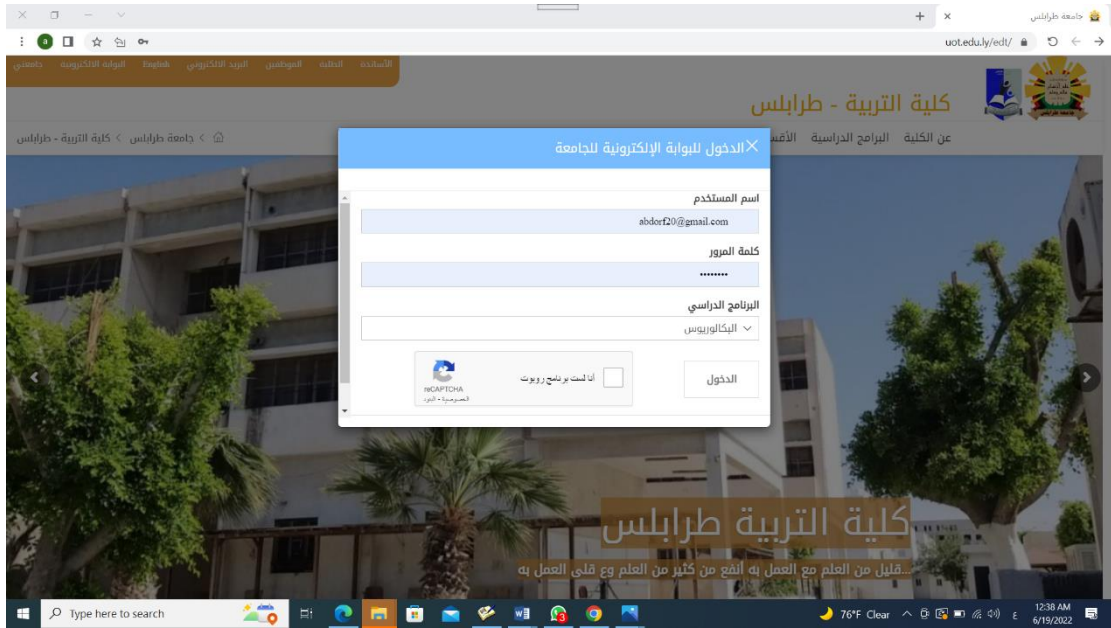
جامعة طرابلس ×
+
uot.edu.ly/edt/

جامعتي البوابة الالكترونية English طلاب البريد الالكتروني الموظفين الطلبة الأساتذة

كلية التربية - طرابلس

عن الكلية البرامج الدراسية الأقسا

جامعة طرابلس < كلية التربية - طرابلس

×الدخول للبوابة الإلكترونية للجامعة

اسم المستخدم
abdorf20@gmail.com

كلمة المرور
••••••••

البرنامج الدراسي
البكالوريوس

الدخول

أنا لست برنامج روبوت
reCAPTCHA
الخصوصية - البنود

كلية التربية طرابلس
...قليل من العلم مع العمل به أنفع من كثير من العلم وع قلى العمل به

Type here to search
76°F Clear
12:38 AM
6/19/2022